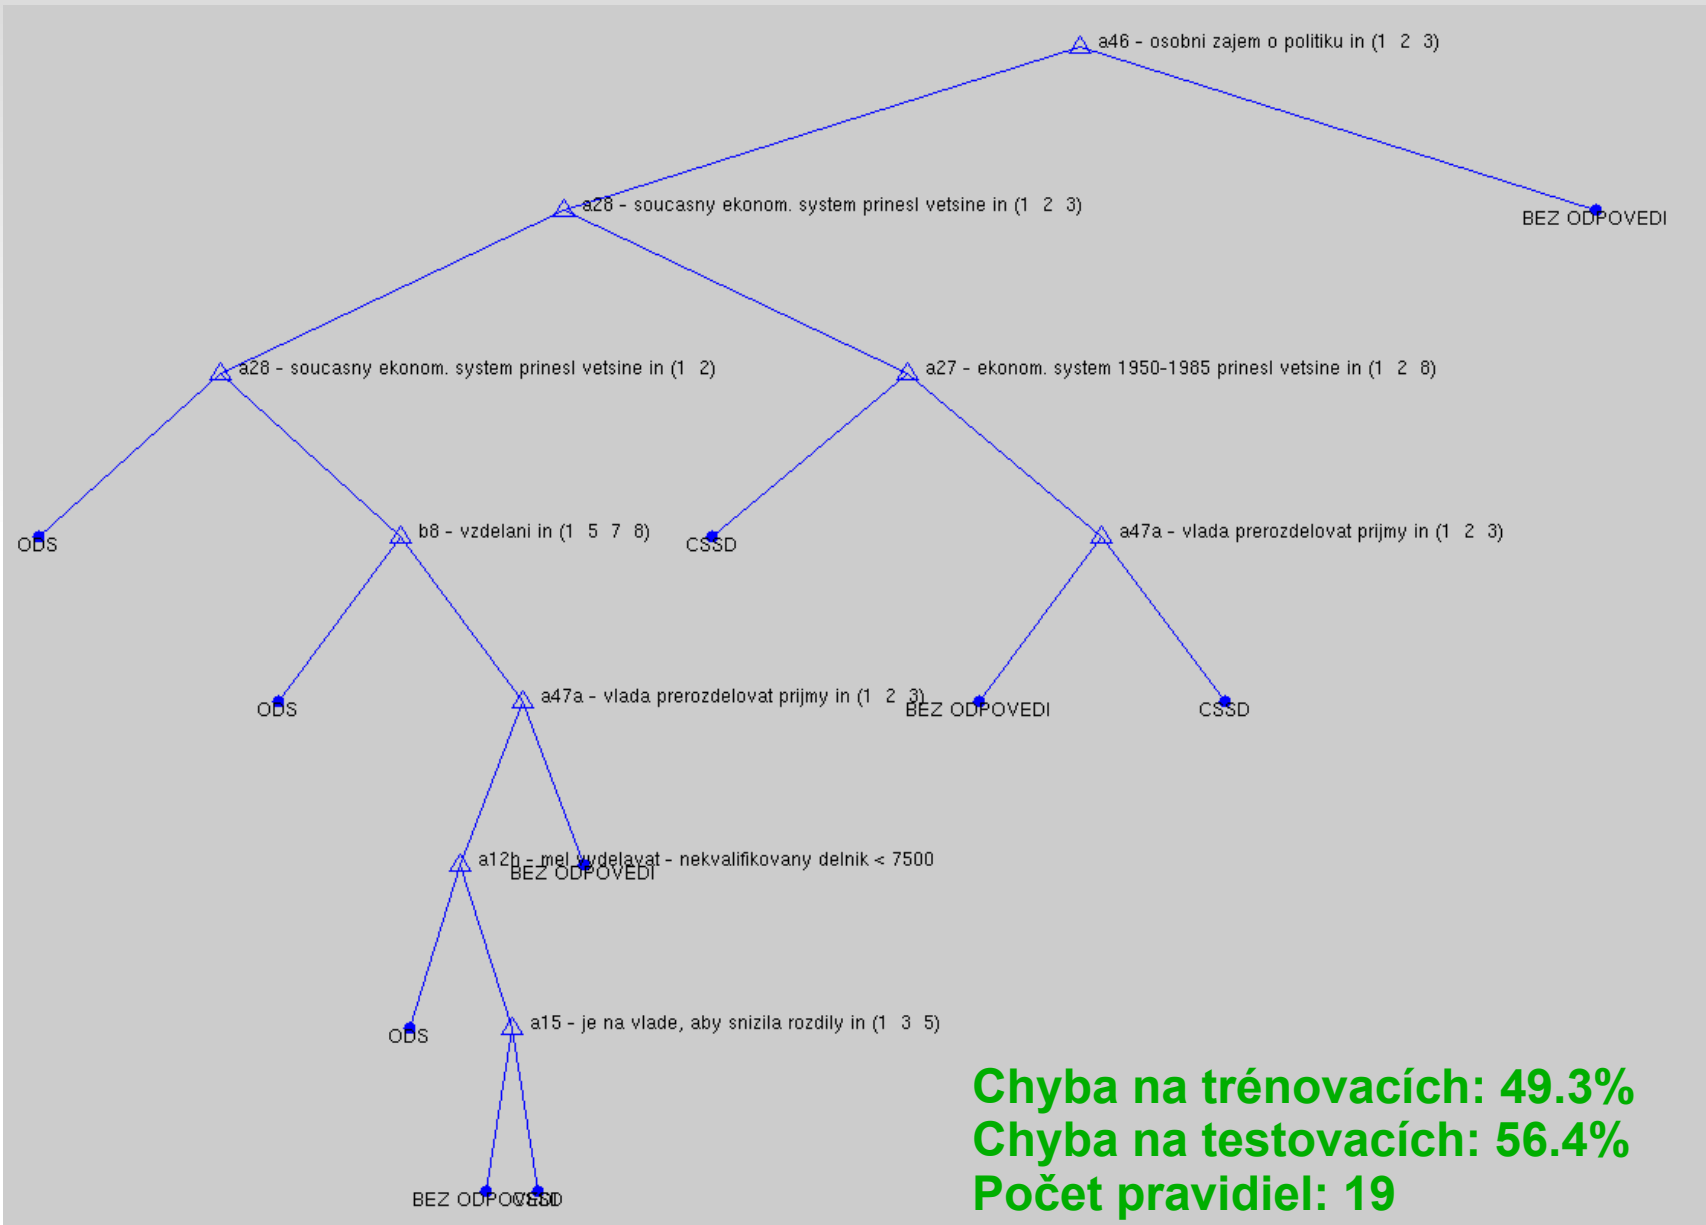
a46 - osobni zajem o politiku in (1 2 3)

a28 - soucasny ekonom. system prinesl vetsine in (1 2 3)

BEZ ODPOVEDI

a28 - soucasny ekonom. system prinesl vetsine in (1 2)

a27 - ekonom. system 1950-1985 prinesl vetsine in (1 2 8)

ODS

b8 - vzdelani in (1 5 7 8)

CSSD

a47a - vlada prerozdelovat prijmy in (1 2 3)

ODS

a47a - vlada prerozdelovat prijmy in (1 2 3)

BEZ ODPOVEDI

CSSD

a12h - mel vydelavat - nekvalifikovany delnik < 7500

BEZ ODPOVEDI

ODS

a15 - je na vlade, aby snizila rozdily in (1 3 5)

BEZ ODPOVEDI

CSSD

Chyba na trénovacích: 49.3%
Chyba na testovacích: 56.4%
Počet pravidiel: 19